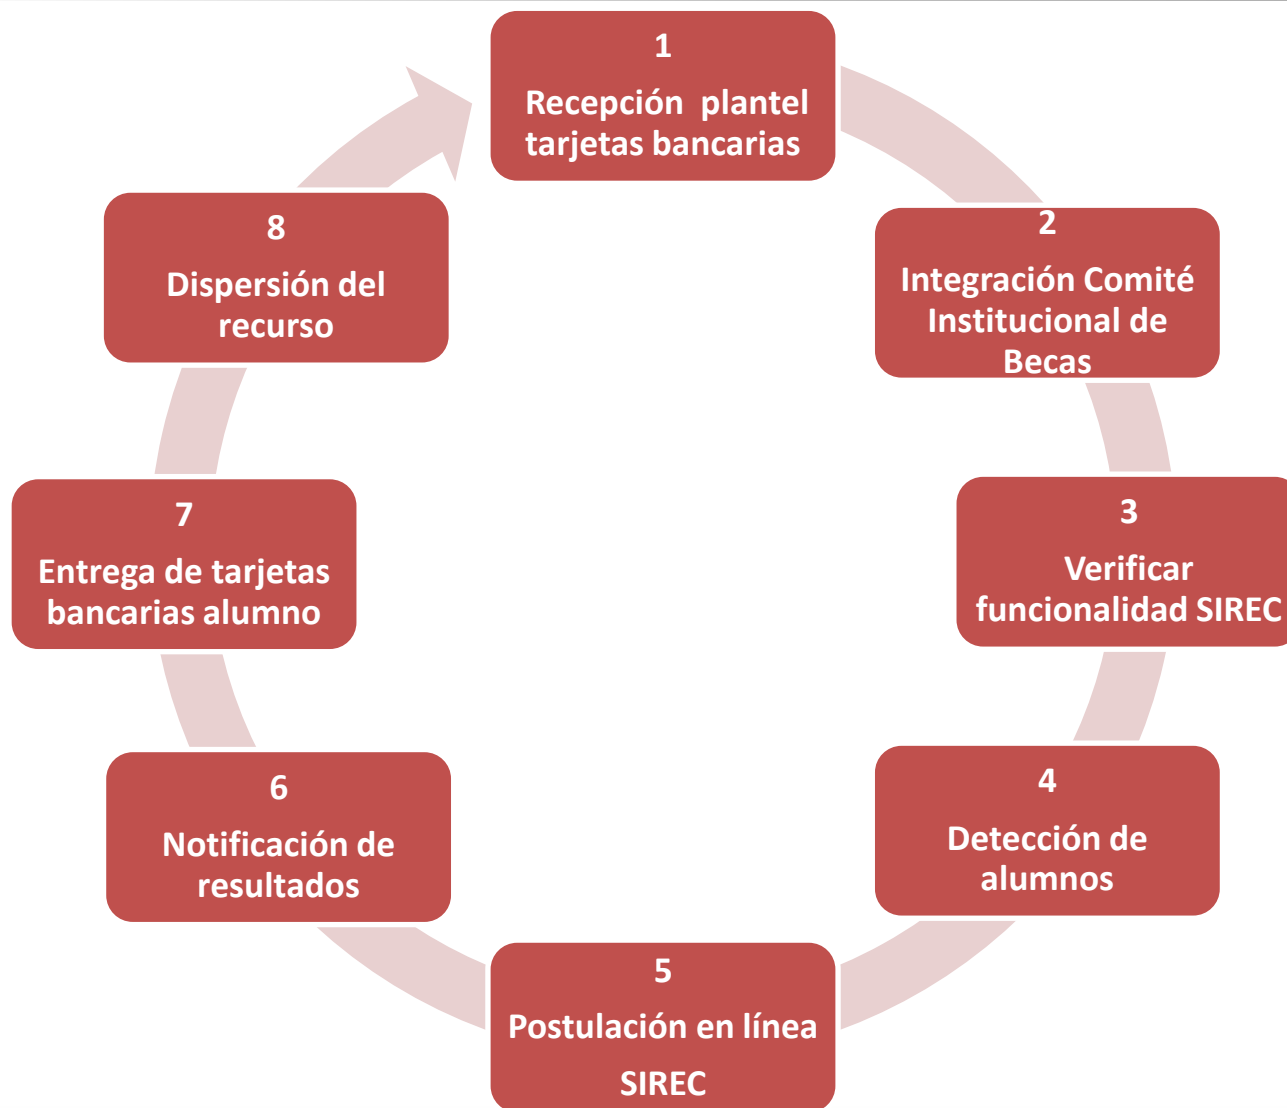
1
Recepción plantel tarjetas bancarias

2
Integración Comité Institucional de Becas

3
Verificar funcionalidad SIREC

4
Detección de alumnos

5
Postulación en línea SIREC

6
Notificación de resultados

7
Entrega de tarjetas bancarias alumno

8
Dispersión del recurso